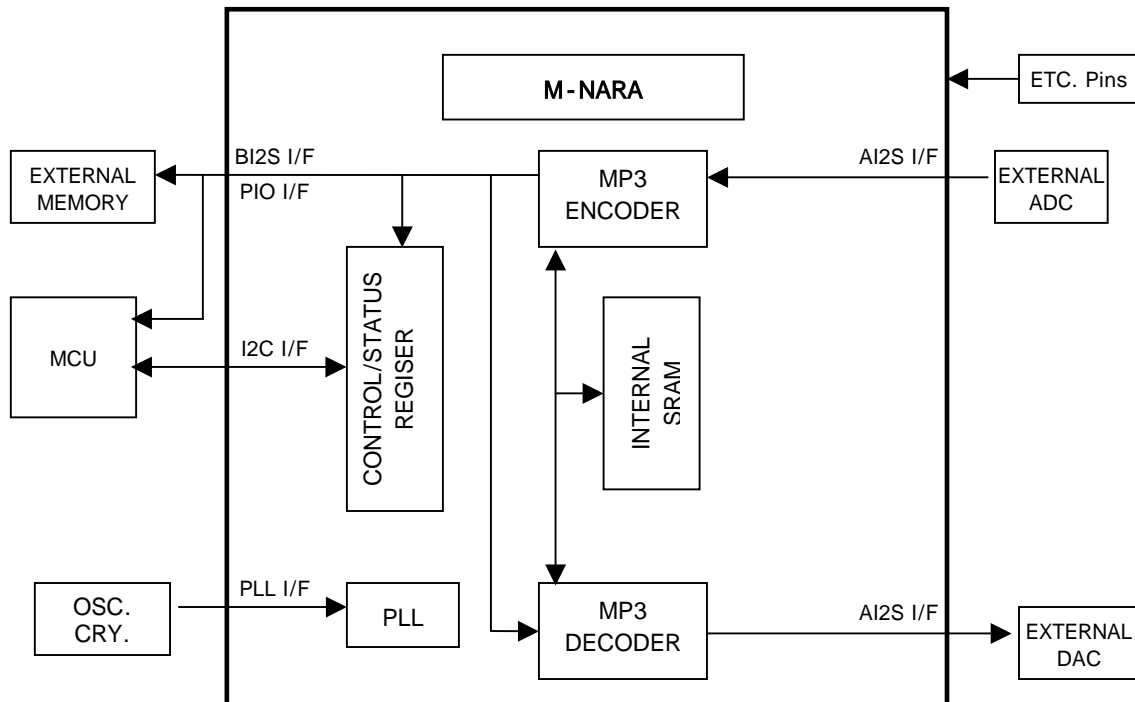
M-NARA

ETC. Pins

EXTERNAL MEMORY

BI2S I/F

PIO I/F

MP3 ENCODER

AI2S I/F

EXTERNAL ADC

MCU

I2C I/F

CONTROL/STATUS REGISER

INTERNAL SRAM

OSC. CRY.

PLL I/F

PLL

MP3 DECODER

AI2S I/F

EXTERNAL DAC